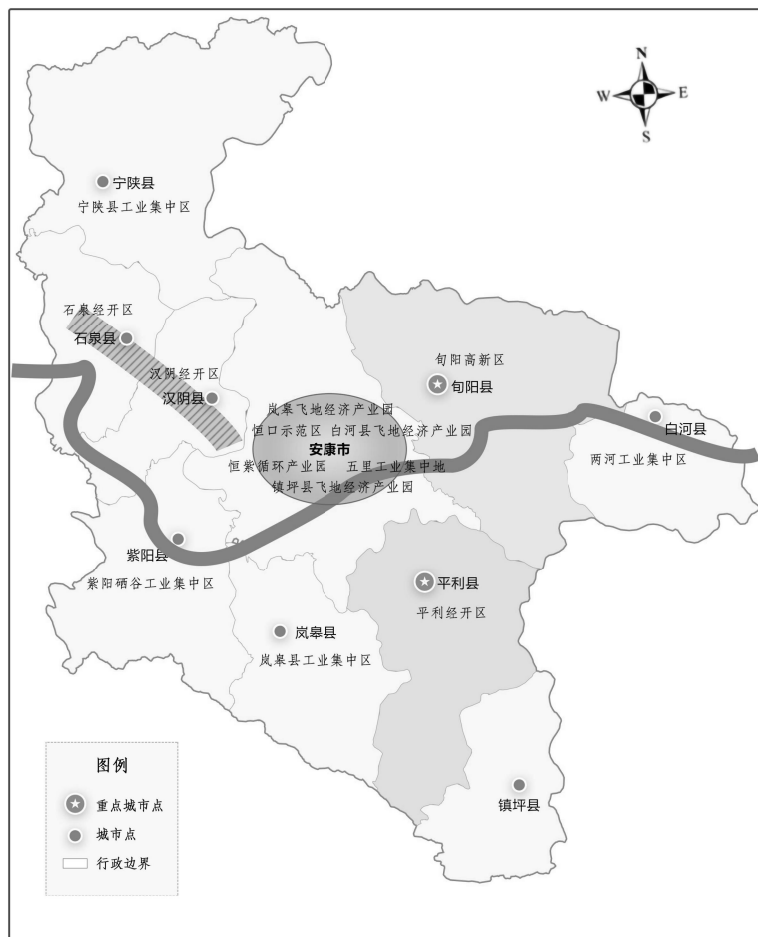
N
W
E
S

宁陕县
宁陕县工业集中区

石泉经开区
石泉县

汉阴经开区
汉阴县

岚皋飞地经济产业园
恒口示范区 白河县飞地经济产业园
安康市
恒紫循环产业区 五里工业集中地
镇坪县飞地经济产业园

旬阳高新区
旬阳县

白河县
两河工业集中区

紫阳县
紫阳硒谷工业集中区

平利县
平利经开区

岚皋县
岚皋县工业集中区

镇坪县

图例
重点城市点
城市点
行政边界